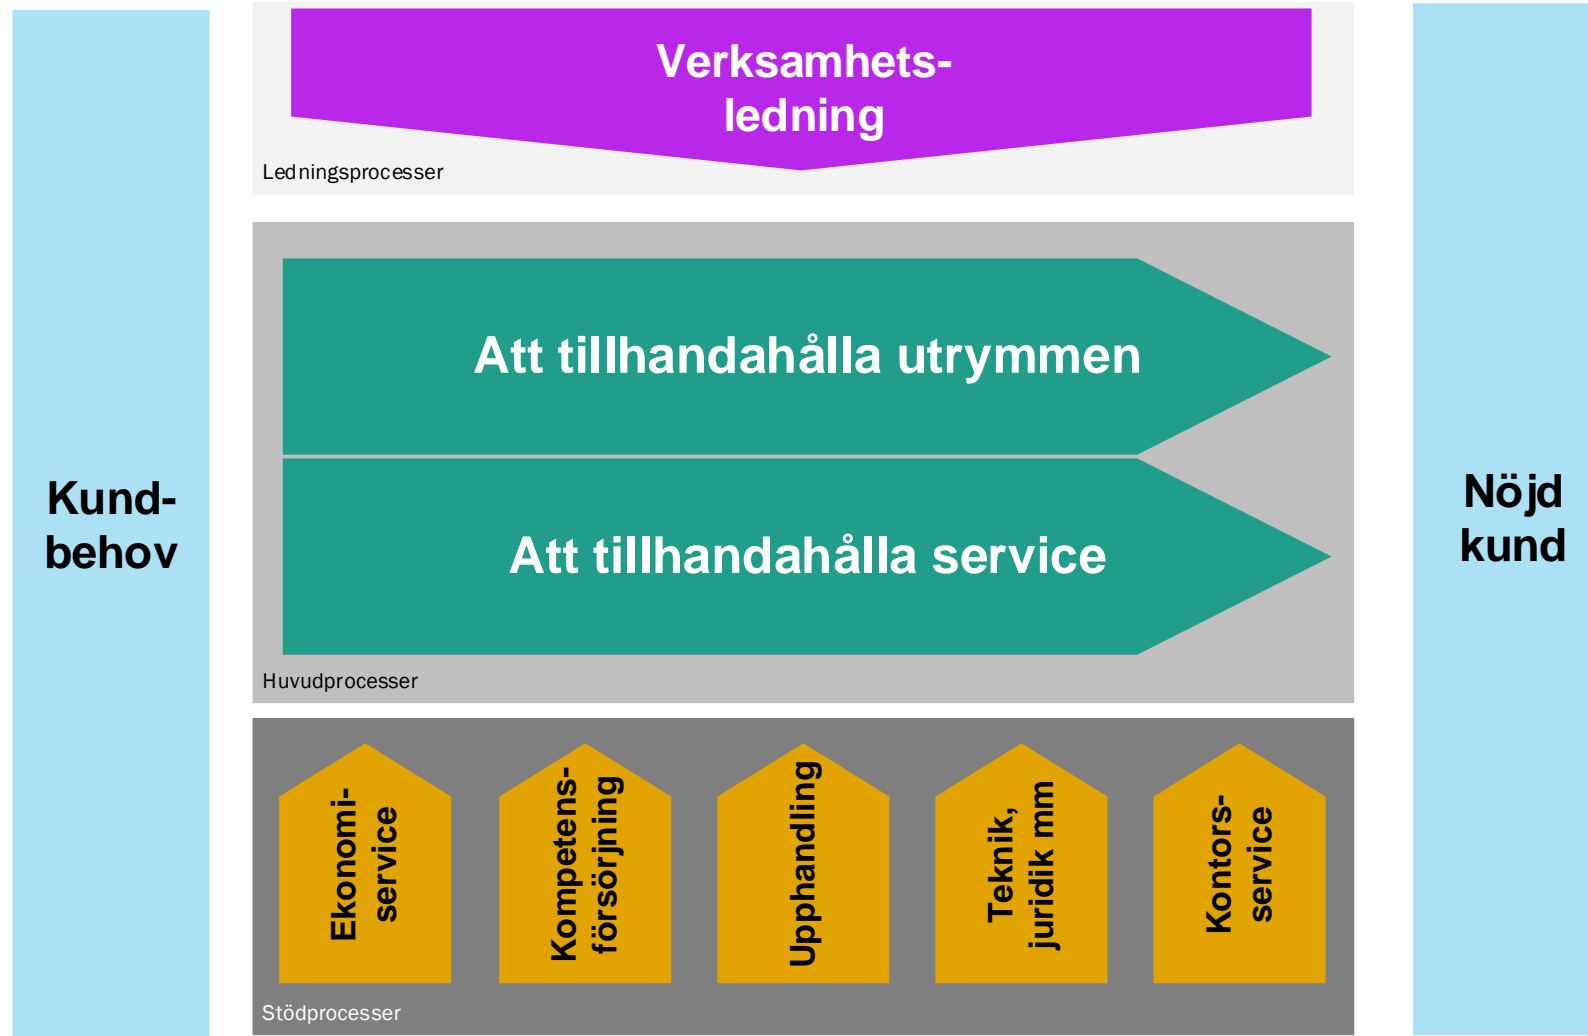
Kund-
behov

Verksamhets-
ledning

Ledningsprocesser

Att tillhandahålla utrymmen

Att tillhandahålla service

Huvudprocesser

Ekonomi-
service

Kompetens-
försörjning

Upphandling

Teknik,
juridik mm

Kontors-
service

Stödprocesser

Nöjd
kund